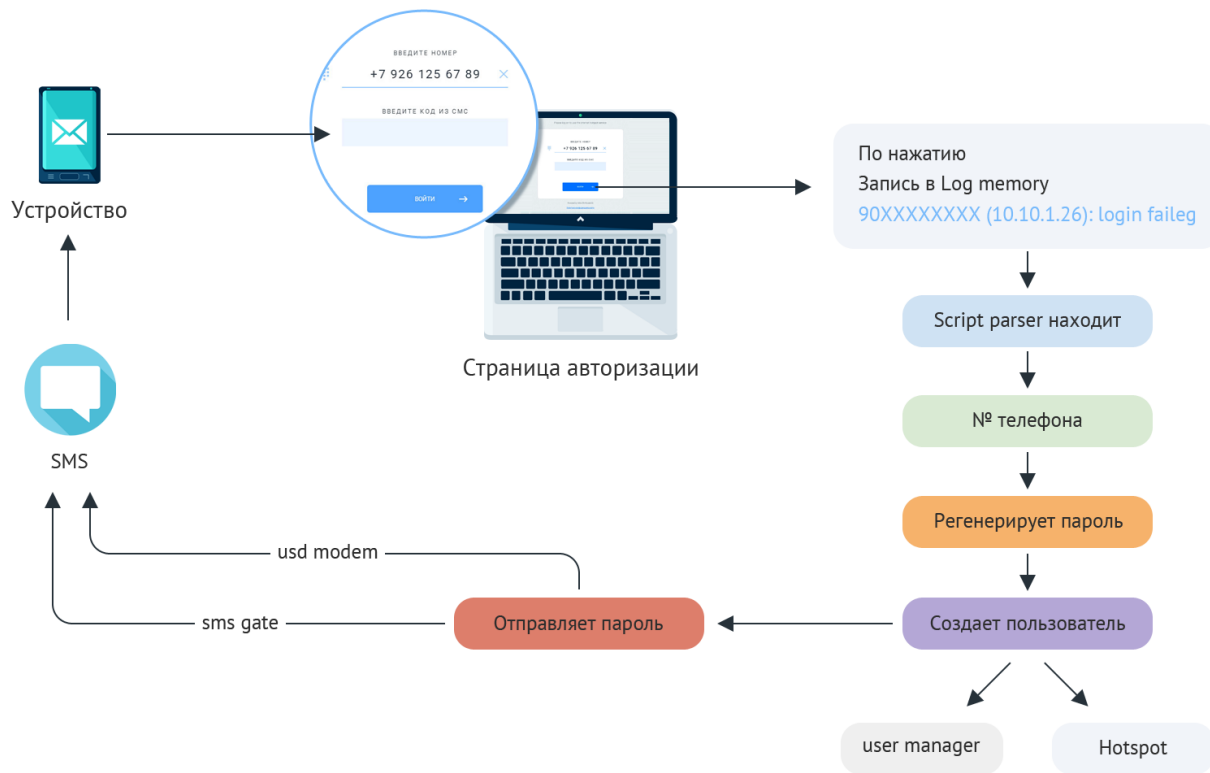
Устройство

ВВЕДИТЕ НОМЕР
+7 926 125 67 89
ВВЕДИТЕ КОД ИЗ СМС
ВОЙТИ

Страница авторизации

По нажатию
Запись в Log memory
90XXXXXXXX (10.10.1.26): login faileg

Script parser находит

№ телефона

Регенерирует пароль

Создает пользователь

user manager

Hotspot

Отправляет пароль

SMS

usd modem

sms gate